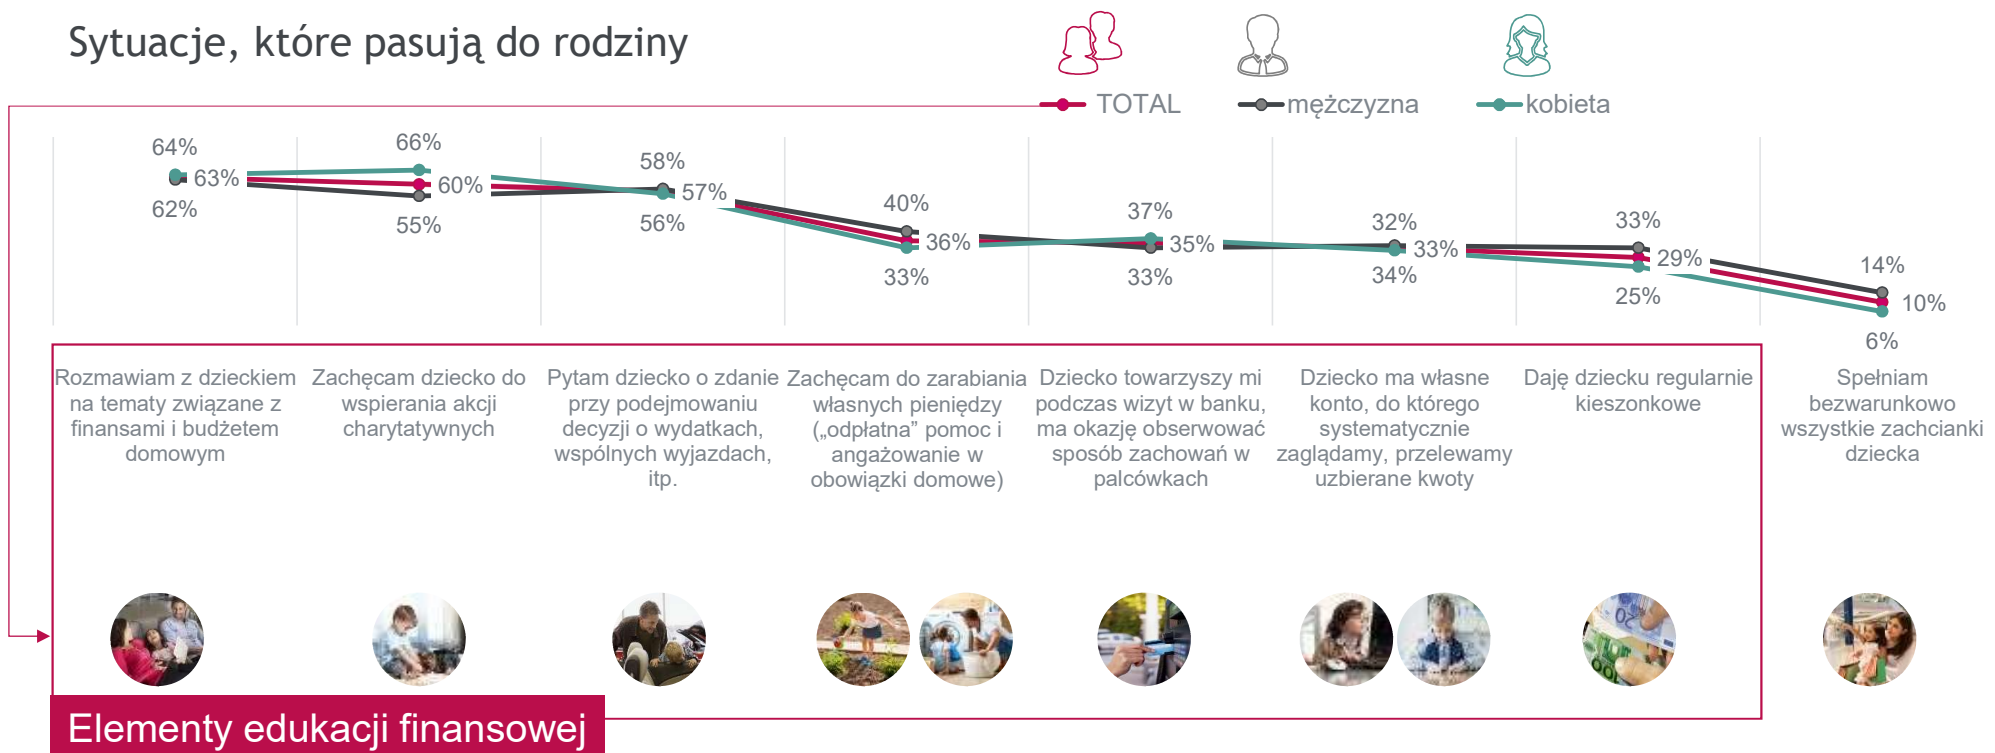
Sytuacje, które pasują do rodziny

TOTAL
mężczyzna
kobieta

64%
63%
62%

66%
60%
55%

58%
57%
56%

40%
36%
33%

37%
35%
33%

32%
33%
34%

33%
29%
25%

14%
10%
6%

Rozmawiam z dzieckiem na tematy związane z finansami i budżetem domowym

Zachęcam dziecko do wspierania akcji charytatywnych

Pytam dziecko o zdanie przy podejmowaniu decyzji o wydatkach, wspólnych wyjazdach, itp.

Zachęcam do zarabiania własnych pieniędzy („odpłatna" pomoc i angażowanie w obowiązki domowe)

Dziecko towarzyszy mi podczas wizyt w banku, ma okazję obserwować sposób zachowań w palcówkach

Dziecko ma własne konto, do którego systematycznie zaglądamy, przelewamy uzbierane kwoty

Daję dziecku regularnie kieszonkowe

Spełniam bezwarunkowo wszystkie zachcianki dziecka

Elementy edukacji finansowej